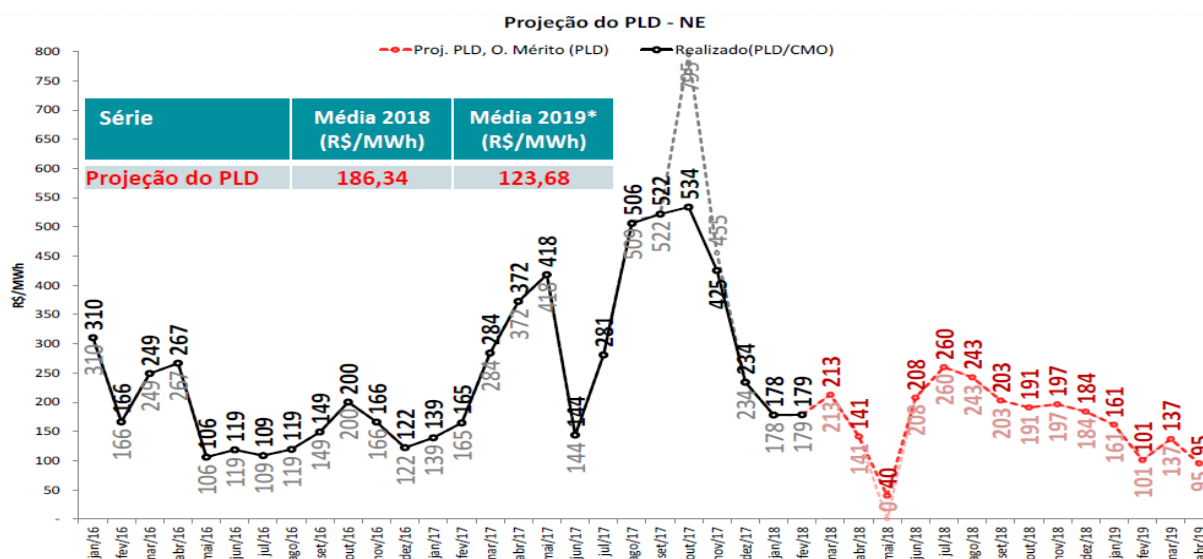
Projeção do PLD - NE

Proj. PLD, O. Mérito (PLD)
Realizado(PLD/CMO)

| Série | Média 2018 (R$/MWh) | Média 2019* (R$/MWh) |
|---|---|---|
| Projeção do PLD | 186,34 | 123,68 |

R$/MWh

800
750
700
650
600
550
500
450
400
350
300
250
200
150
100
50
-

310 310
166 166
249 249
267 267
106 106
119 119
109 109
119 119
149 149
200 200
166 166
122 122
139 139
165 165
284 284
372 372
418 418
144 144
281
506 506
522 522
534 795
425 455
234 234
178 178
179 179
213 213
141 141
40 40
208 208
260 260
243 243
203 203
191 191
197 197
184 184
161 161
101 101
137 137
95 95

jan/16
fev/16
mar/16
abr/16
mai/16
jun/16
jul/16
ago/16
set/16
out/16
nov/16
dez/16
jan/17
fev/17
mar/17
abr/17
mai/17
jun/17
jul/17
ago/17
set/17
out/17
nov/17
dez/17
jan/18
fev/18
mar/18
abr/18
mai/18
jun/18
jul/18
ago/18
set/18
out/18
nov/18
dez/18
jan/19
fev/19
mar/19
abr/19